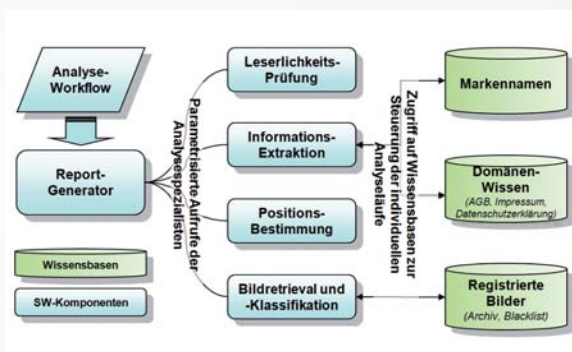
Analyse-Workflow

Report-Generator

Wissensbasen

SW-Komponenten

Parametrisierte Aufrufe der Analysespezialisten

Leserlichkeits-Prüfung

Informations-Extraktion

Positions-Bestimmung

Bildretrieval und -Klassifikation

Zugriff auf Wissensbasen zur Steuerung der individuellen Analyseläufe

Markennamen

Domänen-Wissen
(AGB, Impressum, Datenschutzerklärung)

Registrierte Bilder
(Archiv, Blacklist)